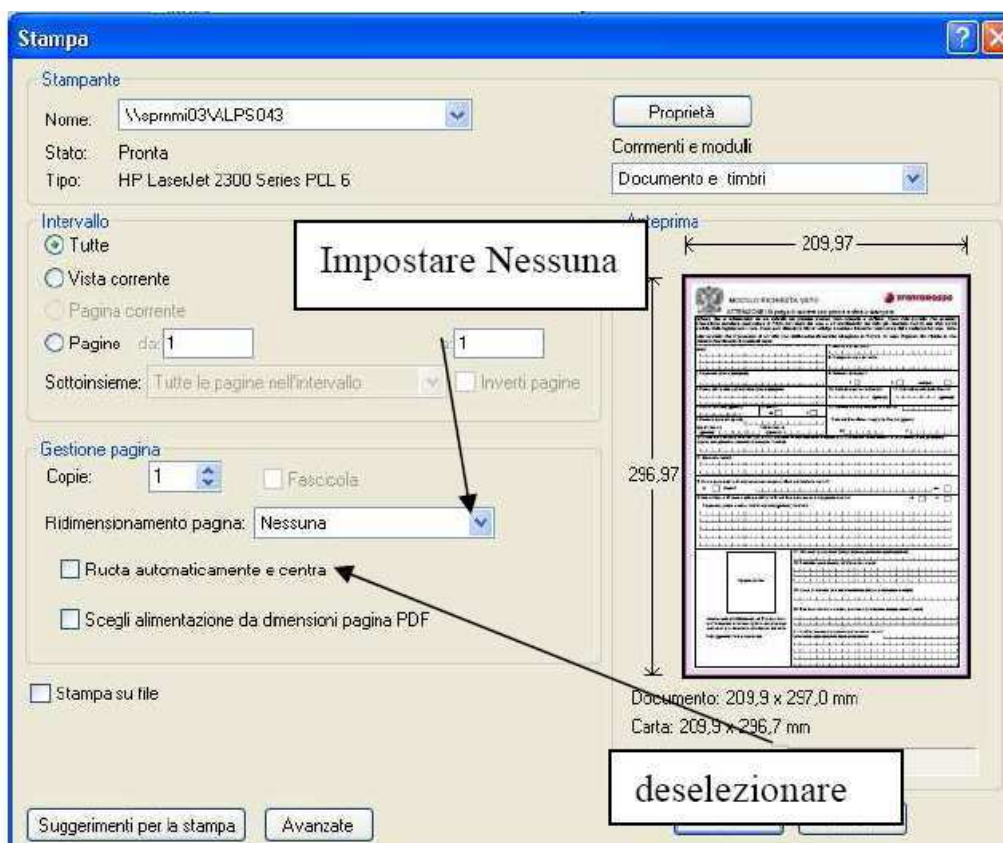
Stampa

Stampante
Nome: \\sprnmi03V\LPS043
Stato: Pronta
Tipo: HP LaserJet 2300 Series PCL 6

Proprietà
Commenti e moduli
Documento e timbri

Intervallo
Tutte
Vista corrente
Pagina corrente
Pagine da: 1 a: 1
Sottoinsieme: Tutte le pagine nell'intervallo
Inverti pagine

Impostare Nessuna

Anteprima
209,97
296,97

Gestione pagina
Copie: 1
Fascicola
Ridimensionamento pagina: Nessuna
Ruota automaticamente e centra
Scegli alimentazione da dimensioni pagina PDF

Stampa su file

Documento: 209,9 x 297,0 mm
Carta: 209,9 x 296,7 mm

deselezionare

Suggerimenti per la stampa
Avanzate